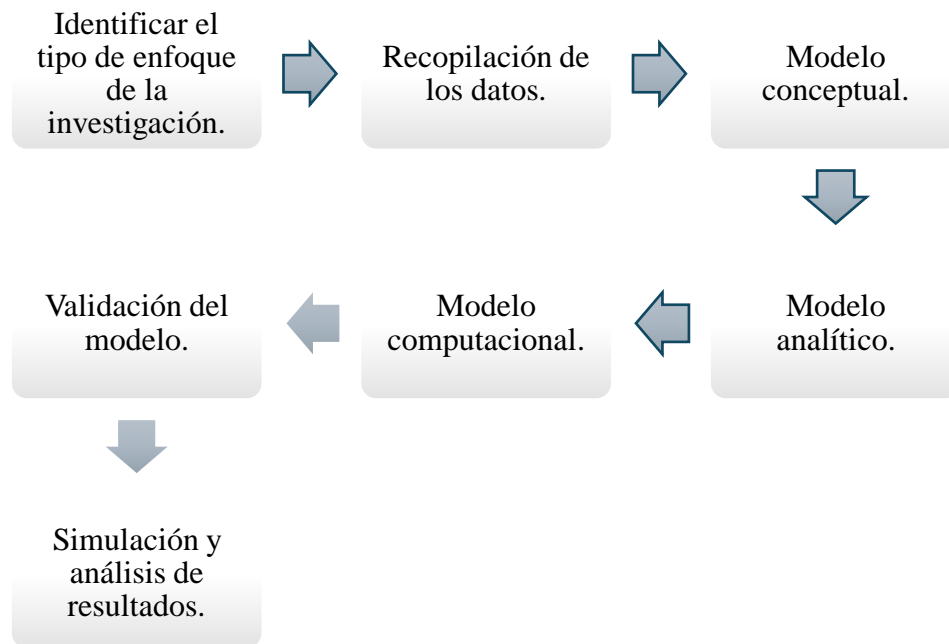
Identificar el tipo de enfoque de la investigación.

Recopilación de los datos.

Modelo conceptual.

Modelo analítico.

Modelo computacional.

Validación del modelo.

Simulación y análisis de resultados.